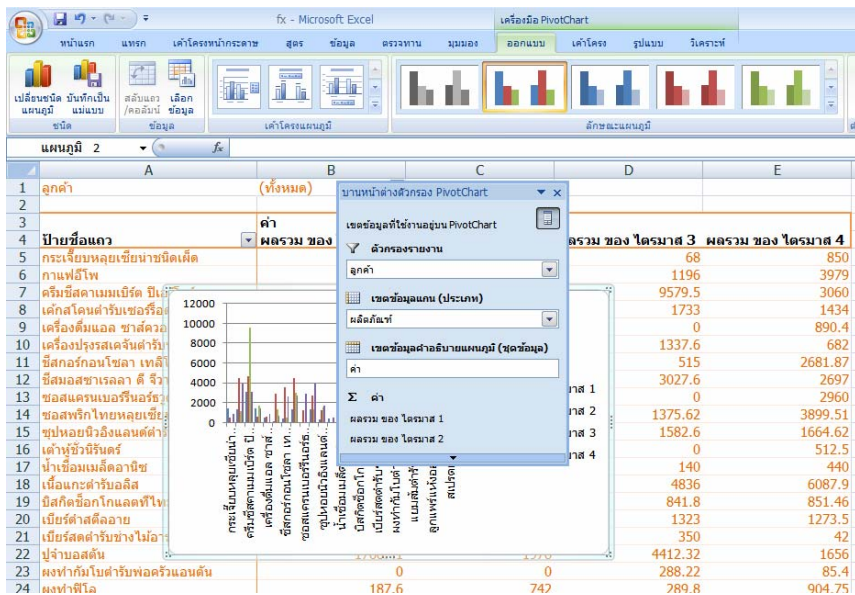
fx - Microsoft Excel
เครื่องมือ PivotChart
หน้าแรก แทรก เค้าโครงหน้ากระดาษ สูตร ข้อมูล ตรวจทาน มุมมอง ออกแบบ เค้าโครง รูปแบบ วิเคราะห์
เปลี่ยนชนิดแผนภูมิ บันทึกเป็นแม่แบบ
ชนิด
สลับแถว/คอลัมน์ เลือกข้อมูล
ข้อมูล
เค้าโครงแผนภูมิ
ลักษณะแผนภูมิ
แผนภูมิ 2
fx

| | A | B | C | D | E |
|---|---|---|---|---|---|
| 1 | ลูกค้า | (ทั้งหมด) | | | |
| 2 | | | | | |
| 3 | | ค่า | | | |
| 4 | ป้ายชื่อแถว | ผลรวม ของ | | ผลรวม ของ ไตรมาส 3 | ผลรวม ของ ไตรมาส 4 |
| 5 | กระเจี๊ยบหลุยเซียน่าชนิดเผ็ด | | | 68 | 850 |
| 6 | กาแฟอีโพ | | | 1196 | 3979 |
| 7 | ครีมชีสคาเมมเบิร์ต ปิแ | | | 9579.5 | 3060 |
| 8 | เค้กสโคนสำหรับเชอร์รีอ | | | 1733 | 1434 |
| 9 | เครื่องดื่มเอล ชาส์ควอ | | | 0 | 890.4 |
| 10 | เครื่องปรุงรสเคจันสำหรับ | | | 1337.6 | 682 |
| 11 | ชีสกอร์กอนโซลา เทลิ | | | 515 | 2681.87 |
| 12 | ชีสมอสซาเรลลา ดิ จิโอ | | | 3027.6 | 2697 |
| 13 | ซอสแครนเบอร์รีนอร์ธวูด | | | 0 | 2960 |
| 14 | ซอสพริกไทยหลุยเซียน | | | 1375.62 | 3899.51 |
| 15 | ซุปหอยนิวอิงแลนด์สำ | | | 1582.6 | 1664.62 |
| 16 | เต้าหู้ชัวบีรินต์ | | | 0 | 512.5 |
| 17 | น้ำเชื่อมเมเปิ้ลอานิซ | | | 140 | 440 |
| 18 | เนื้อแกะสำรับลิส | | | 4836 | 6087.9 |
| 19 | บิสกิตช็อกโกแลตทีไท | | | 841.8 | 851.46 |
| 20 | เบียร์สาสติอาย | | | 1323 | 1273.5 |
| 21 | เบียร์สดสำหรับช่างไม้อา | | | 350 | 42 |
| 22 | ปูจำบอสตัน | | | 4412.32 | 1656 |
| 23 | ผงทำกัมโบสำหรับพ่อครัวแอนตัน | | 0 | 288.22 | 85.4 |
| 24 | ผงทำพิโอ | 187.6 | 742 | 289.8 | 904.75 |

บานหน้าต่างตัวกรอง PivotChart
เขตข้อมูลที่ใช้งานอยู่บน PivotChart
ตัวกรองรายงาน
ลูกค้า
เขตข้อมูลแกน (ประเภท)
ผลิตภัณฑ์
เขตข้อมูลคำอธิบายแผนภูมิ (ชุดข้อมูล)
ค่า
Σ ค่า
ผลรวม ของ ไตรมาส 1
ผลรวม ของ ไตรมาส 2

12000
10000
8000
6000
4000
2000
0
มาส 1
มาส 2
มาส 3
มาส 4